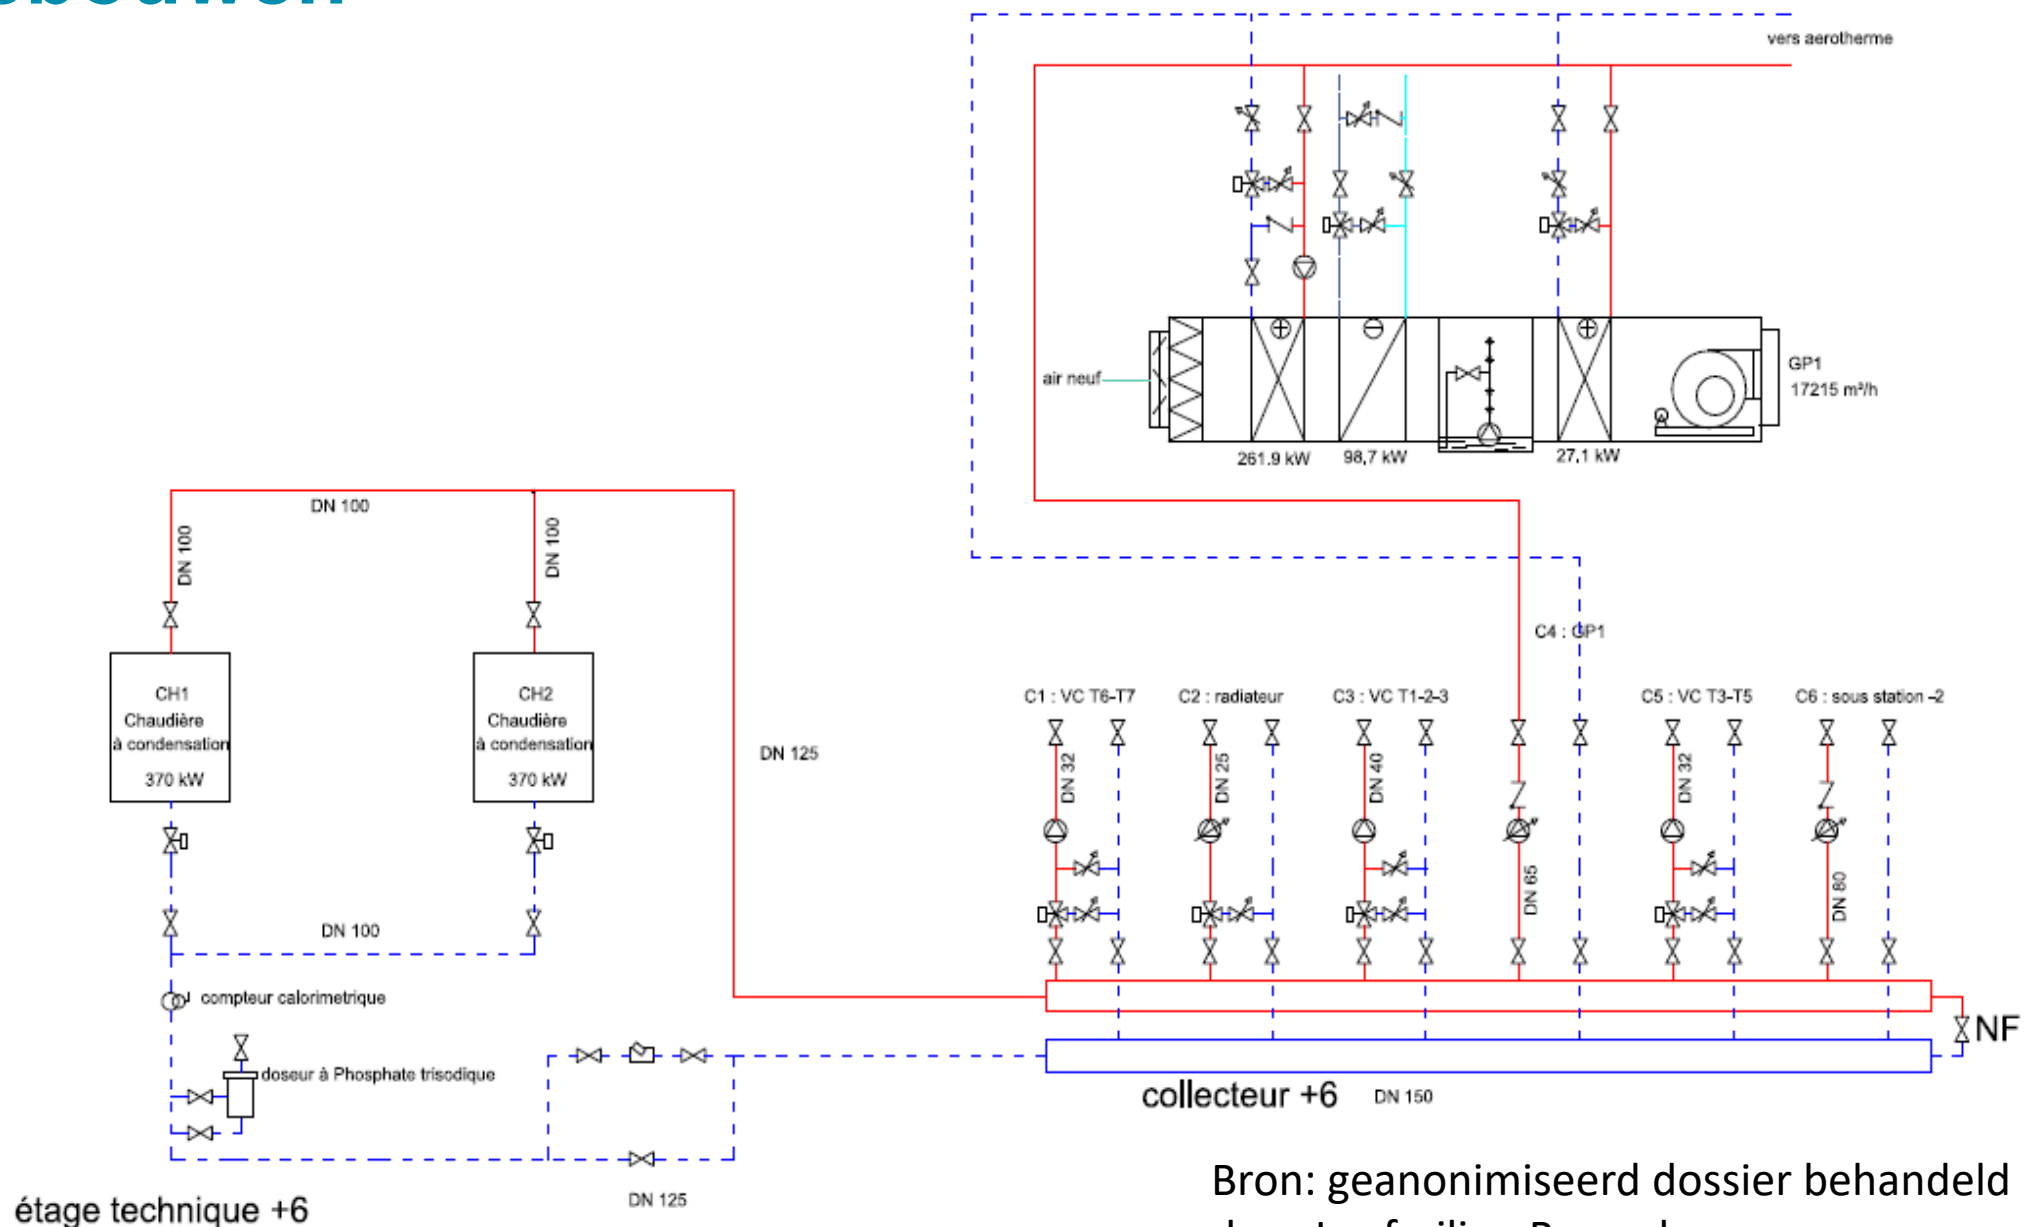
vers aerotherme

air neuf

261.9 kW

98,7 kW

27,1 kW

GP1
17215 m³/h

DN 100

DN 100

DN 100

CH1
Chaudière
à condensation
370 kW

CH2
Chaudière
à condensation
370 kW

DN 125

C4 : GP1

C1 : VC T6-T7

C2 : radiateur

C3 : VC T1-2-3

C5 : VC T3-T5

C6 : sous station -2

DN 32

DN 25

DN 40

DN 65

DN 32

DN 80

DN 100

compteur calorimetrique

doseur à Phosphate trisodique

NF

collecteur +6

DN 150

DN 125

étage technique +6

Bron: geanonimiseerd dossier behandeld